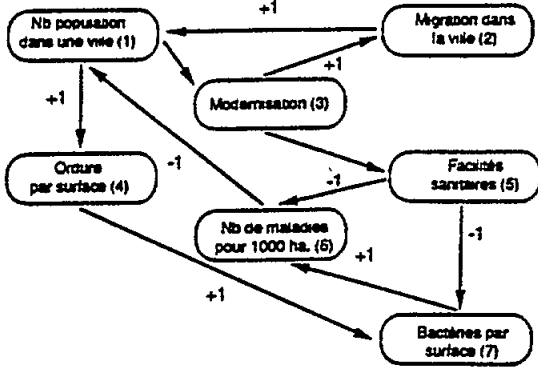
Nb population dans une ville (1)

+1

Migration dans la ville (2)

+1

+1

Modernisation (3)

+1

-1

Ordure par surface (4)

Facilités sanitaires (5)

-1

-1

Nb de maladies pour 1000 ha. (6)

+1

+1

Bactéries par surface (7)